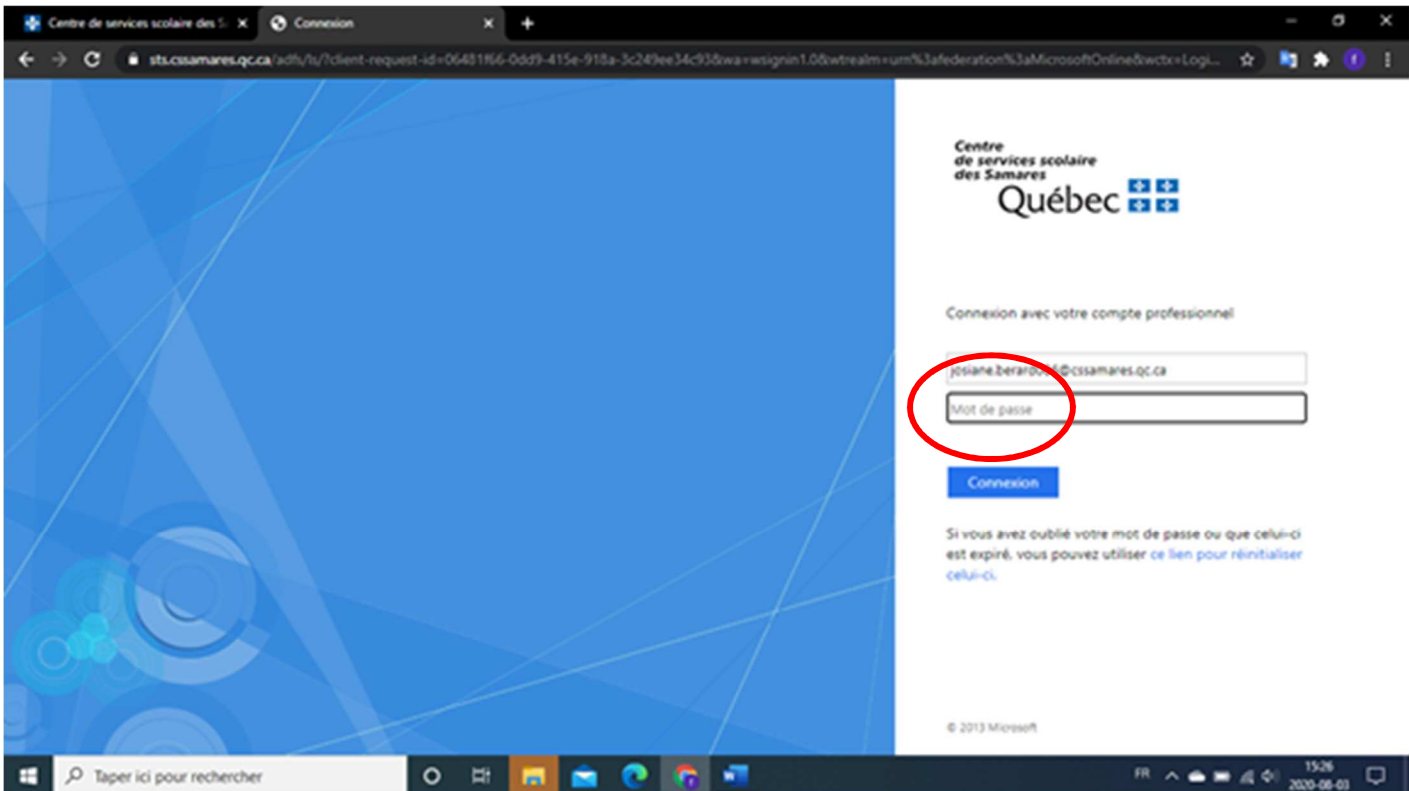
Centre de services scolaire des S
Connexion
sts.cssamares.qc.ca/adfs/ls/?client-request-id=06481f66-0dd9-415e-918a-3c249ee34c93&wa=wsignin1.0&wtrealm=urn%3afederation%3aMicrosoftOnline&wctx=Logi...

Centre de services scolaire des Samares
Québec

Connexion avec votre compte professionnel

josiane.berard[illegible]@cssamares.qc.ca
Mot de passe

Connexion

Si vous avez oublié votre mot de passe ou que celui-ci est expiré, vous pouvez utiliser ce lien pour réinitialiser celui-ci.

© 2013 Microsoft

Taper ici pour rechercher
FR
15:26
2020-08-03